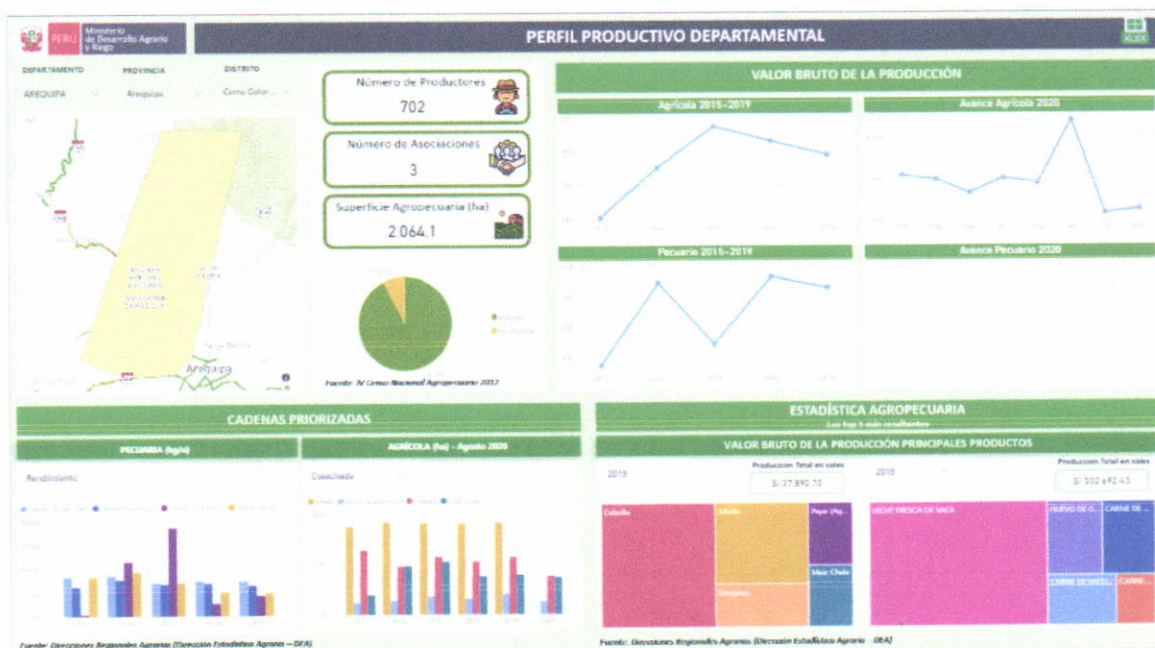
PERÚ Ministerio de Desarrollo Agrario y Riego

PERFIL PRODUCTIVO DEPARTAMENTAL

XLSX

DEPARTAMENTO
AREQUIPA

PROVINCIA
Arequipa

DISTRITO
Cerro Color...

Arequipa

Número de Productores
702

Número de Asociaciones
3

Superficie Agropecuaria (ha)
2.064.1

Agrícola
No Agrícola

Fuente: IV Censo Nacional Agropecuario 2012

VALOR BRUTO DE LA PRODUCCIÓN

Agrícola 2015-2019

Avance Agrícola 2020

Pecuario 2015-2019

Avance Pecuario 2020

CADENAS PRIORIZADAS

PECUARIA (kg/a)

Rendimiento

AGRÍCOLA (ha) - Agosto 2020

Cosechada

Fuente: Direcciones Regionales Agrarias (Dirección Estadística Agraria – DEA)

ESTADÍSTICA AGROPECUARIA

Los top 5 más resaltantes

VALOR BRUTO DE LA PRODUCCIÓN PRINCIPALES PRODUCTOS

2019

Produccion Total en soles
S/ 37 890.70

2019

Produccion Total en soles
S/ 302 492.43

Cebolla

Alfalfa

Papa (Ag...

Orégano

Maíz Choclo

LECHE FRESCA DE VACA

HUEVO DE G...

CARNE DE ...

CARNE DE VACU...

CARNE...

Fuente: Direcciones Regionales Agrarias (Dirección Estadística Agraria – DEA)